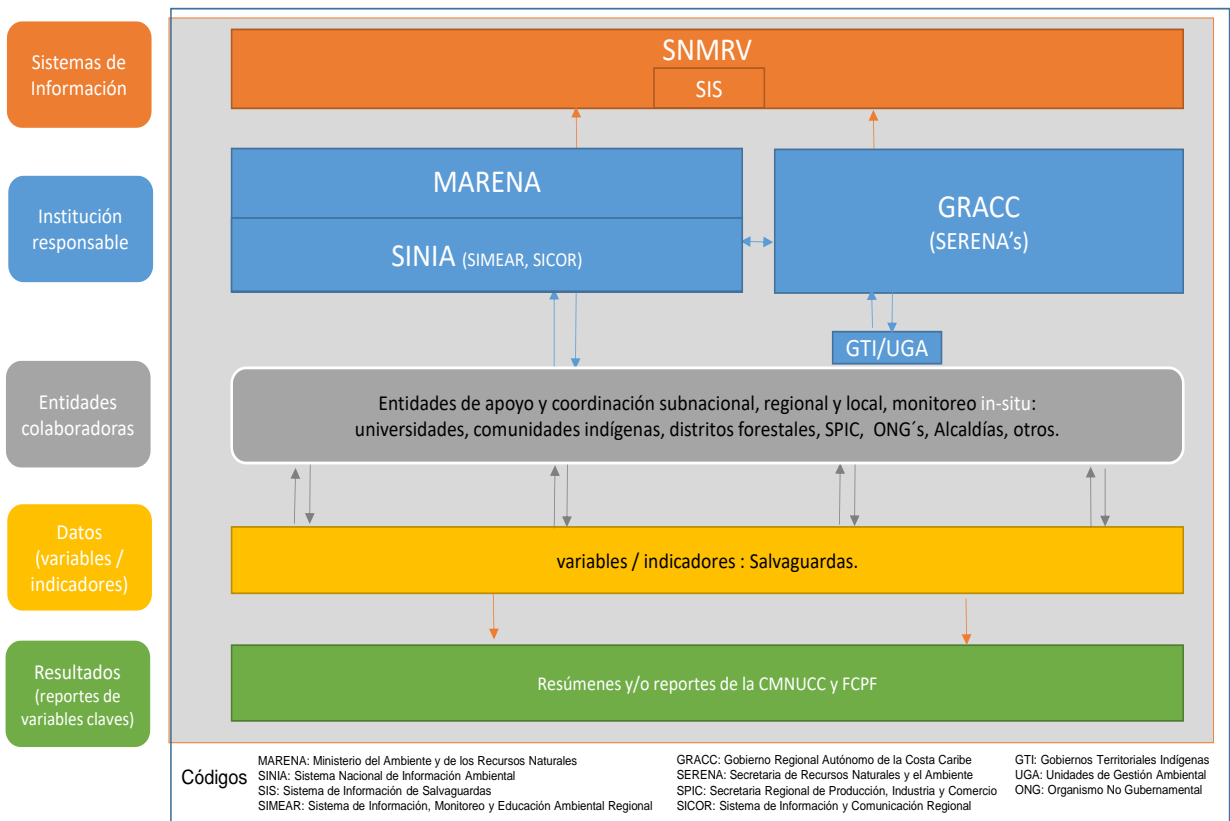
Sistemas de Información

SNMRV

SIS

Institución responsable

MARENA

SINIA (SIMEAR, SICOR)

GRACC (SERENA's)

GTI/UGA

Entidades colaboradoras

Entidades de apoyo y coordinación subnacional, regional y local, monitoreo in-situ: universidades, comunidades indígenas, distritos forestales, SPIC, ONG´s, Alcaldías, otros.

Datos (variables / indicadores)

variables / indicadores : Salvaguardas.

Resultados (reportes de variables claves)

Resúmenes y/o reportes de la CMNUCC y FCPF

Códigos

MARENA: Ministerio del Ambiente y de los Recursos Naturales
SINIA: Sistema Nacional de Información Ambiental
SIS: Sistema de Información de Salvaguardas
SIMEAR: Sistema de Información, Monitoreo y Educación Ambiental Regional

GRACC: Gobierno Regional Autónomo de la Costa Caribe
SERENA: Secretaria de Recursos Naturales y el Ambiente
SPIC: Secretaria Regional de Producción, Industria y Comercio
SICOR: Sistema de Información y Comunicación Regional

GTI: Gobiernos Territoriales Indígenas
UGA: Unidades de Gestión Ambiental
ONG: Organismo No Gubernamental